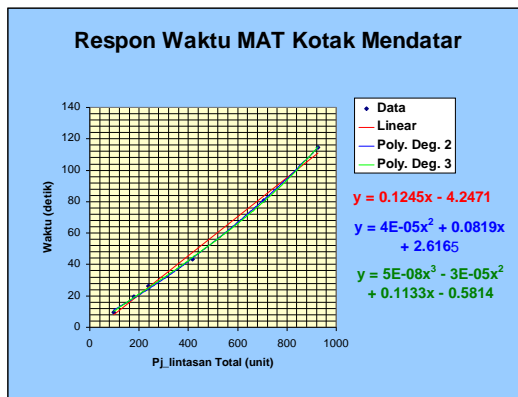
Respon Waktu MAT Kotak Mendatar

140
120
100
80
60
40
20
0

Waktu (detik)

0 200 400 600 800 1000

Pj_lintasan Total (unit)

Data
Linear
Poly. Deg. 2
Poly. Deg. 3

y = 0.1245x - 4.2471

y = 4E-05$x^2$ + 0.0819x + 2.6165

y = 5E-08$x^3$ - 3E-05$x^2$ + 0.1133x - 0.5814